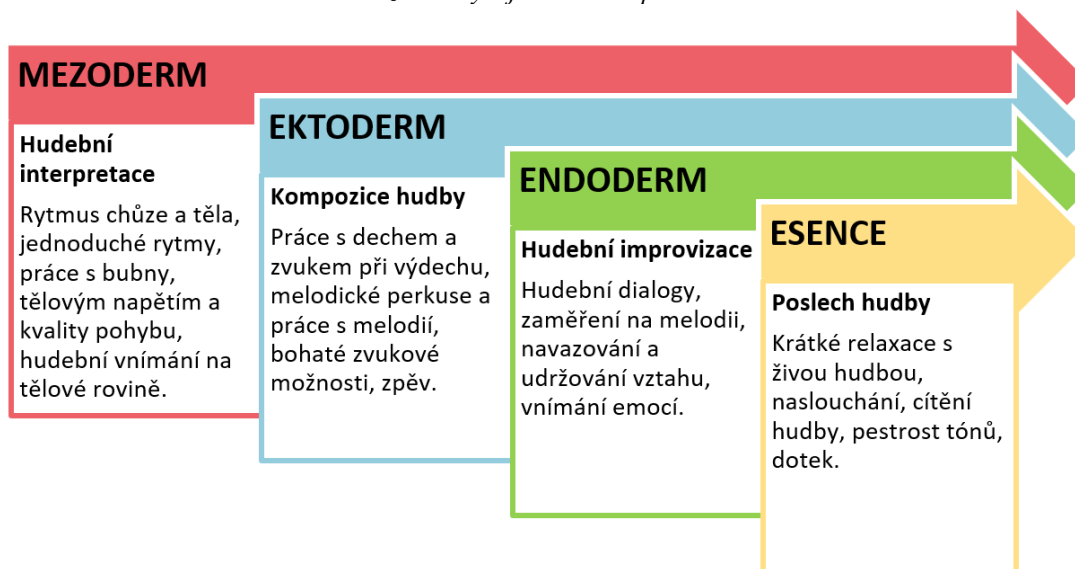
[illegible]

MEZODERM

Hudební interpretace

Rytmus chůze a těla, jednoduché rytmy, práce s bubny, tělovým napětím a kvality pohybu, hudební vnímání na tělové rovině.

EKTODERM

Kompozice hudby

Práce s dechem a zvukem při výdechu, melodické perkuse a práce s melodií, bohaté zvukové možnosti, zpěv.

ENDODERM

Hudební improvizace

Hudební dialogy, zaměření na melodii, navazování a udržování vztahu, vnímání emocí.

ESENCE

Poslech hudby

Krátké relaxace s živou hudbou, naslouchání, cítění hudby, pestrost tónů, dotek.